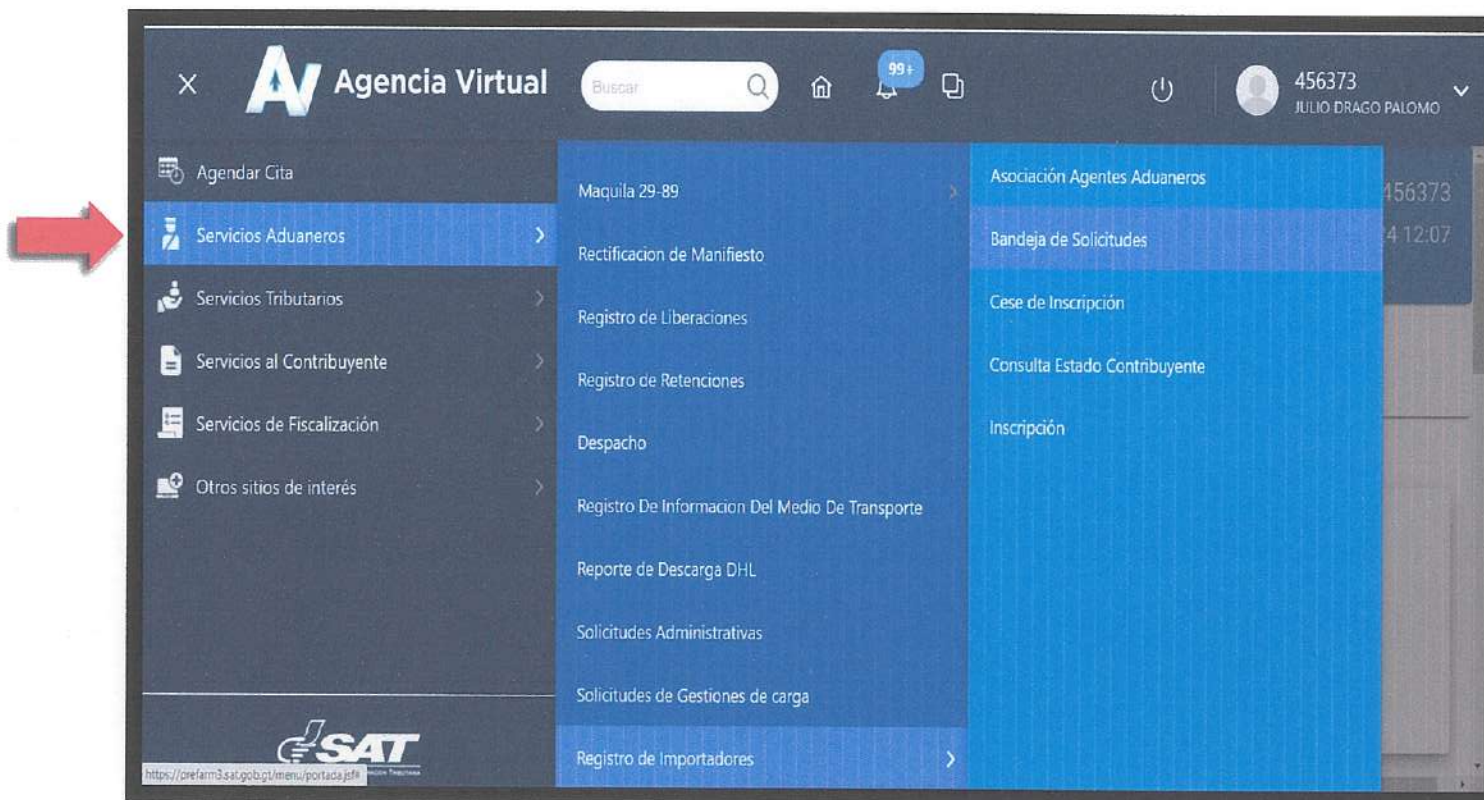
Agencia Virtual

Buscar

99+

456373
JULIO DRAGO PALOMO

Agendar Cita
Servicios Aduaneros
Servicios Tributarios
Servicios al Contribuyente
Servicios de Fiscalización
Otros sitios de interés

Maquila 29-89
Rectificacion de Manifiesto
Registro de Liberaciones
Registro de Retenciones
Despacho
Registro De Informacion Del Medio De Transporte
Reporte de Descarga DHL
Solicitudes Administrativas
Solicitudes de Gestiones de carga
Registro de Importadores

Asociación Agentes Aduaneros
Bandeja de Solicitudes
Cese de Inscripción
Consulta Estado Contribuyente
Inscripción

456373
4 12:07

SAT

https://prefarm3.sat.gob.gt/menu/portada.jsf#